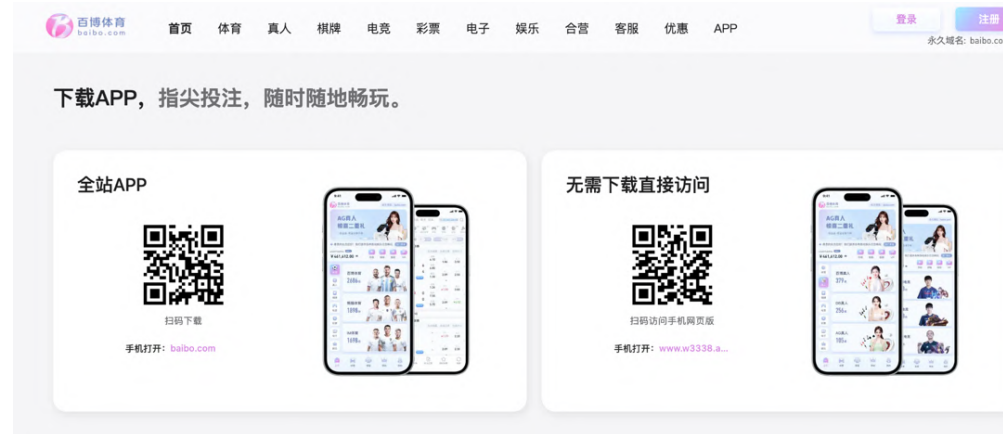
百博体育
baibo.com

首页 体育 真人 棋牌 电竞 彩票 电子 娱乐 合营 客服 优惠 APP

登录 注册

永久域名: baibo.co

下载APP，指尖投注，随时随地畅玩。

全站APP

扫码下载

手机打开: baibo.com

AG真人

无需下载直接访问

扫码访问手机网页版

手机打开: www.w3338.a...

AG真人